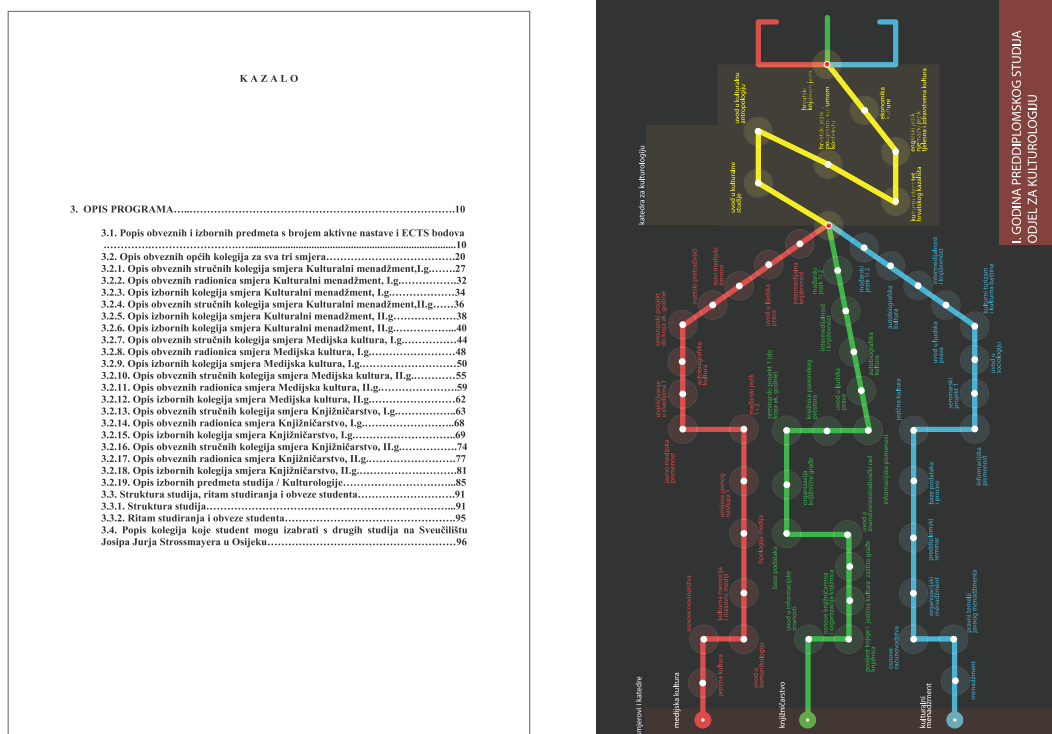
KAZALO

3. OPIS PROGRAMA.....................................................................................10

3.1. Popis obveznih i izbornih predmeta s brojem aktivne nastave i ECTS bodova .......................................................................................................................10
3.2. Opis obveznih općih kolegija za sva tri smjera.....................................20
3.2.1. Opis obveznih stručnih kolegija smjera Kulturalni menadžment,I.g........27
3.2.2. Opis obveznih radionica smjera Kulturalni menadžment, I.g..................32
3.2.3. Opis izbornih kolegija smjera Kulturalni menadžment, I.g....................34
3.2.4. Opis obveznih stručnih kolegija smjera Kulturalni menadžment,II.g......36
3.2.5. Opis izbornih kolegija smjera Kulturalni menadžment, II.g...................38
3.2.6. Opis izbornih kolegija smjera Kulturalni menadžment, II.g...................40
3.2.7. Opis obveznih stručnih kolegija smjera Medijska kultura, I.g................44
3.2.8. Opis obveznih radionica smjera Medijska kultura, I.g..........................48
3.2.9. Opis izbornih kolegija smjera Medijska kultura, I.g..............................50
3.2.10. Opis obveznih stručnih kolegija smjera Medijska kultura, II.g.............55
3.2.11. Opis obveznih radionica smjera Medijska kultura, II.g........................59
3.2.12. Opis izbornih kolegija smjera Medijska kultura, II.g..........................62
3.2.13. Opis obveznih stručnih kolegija smjera Knjižničarstvo, I.g..................63
3.2.14. Opis obveznih radionica smjera Knjižničarstvo, I.g............................68
3.2.15. Opis izbornih kolegija smjera Knjižničarstvo, I.g..............................69
3.2.16. Opis obveznih stručnih kolegija smjera Knjižničarstvo, II.g.................74
3.2.17. Opis obveznih radionica smjera Knjižničarstvo, II.g...........................77
3.2.18. Opis izbornih kolegija smjera Knjižničarstvo, II.g.............................81
3.2.19. Opis izbornih predmeta studija / Kulturologije.................................85
3.3. Struktura studija, ritam studiranja i obveze studenta............................91
3.3.1. Struktura studija.......................................................................91
3.3.2. Ritam studiranja i obveze studenta.................................................95
3.4. Popis kolegija koje student mogu izabrati s drugih studija na Sveučilištu Josipa Jurja Strossmayera u Osijeku........................................................96

I. GODINA PREDDIPLOMSKOG STUDIJA
ODJEL ZA KULTUROLOGIJU

katedra za kulturologiju

uvod u kulturalnu antropologiju
hrvatski književni jezik
hrvatski jezik i kultura
uvod u kulturalne studije
hrvatski jezik
povijest i kultura
suvremena kultura
engleski jezik
pjesma i zabavna kultura

seminarski projekt
uvod u kulturu
informacijska kultura
medijski jezik
uvod u kulturne prave
intermedijalnost
audiovizualna kultura
kulturni turizam
uvod u sociologiju
seminarski projekt
javna kultura
informacijska pismenost
organizacija knjižnične građe
uvod u informacijske znanosti
baze podataka
tipologija medija
kulturna memorija
osnove novinarstva
javna kultura
uvod u komunikologiju
baze podataka
predoktorski seminar
organizacijski menadžment
pravni temelji
osnove menadžmenta

smjerovi i katedre
medijska kultura
knjižničarstvo
kulturalni menadžment